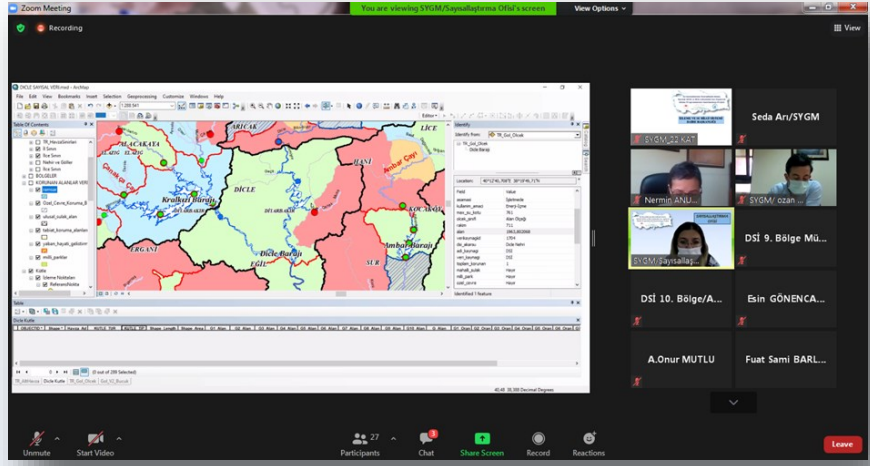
Zoom Meeting
You are viewing SYGM/Sayısallaştırma Ofisi's screen
View Options
Recording
View

DICLE SAYISAL VERI.mxd - ArcMap
File Edit View Bookmarks Insert Selection Geoprocessing Customize Windows Help
1:200.541
Table Of Contents
TR_HavzaSinirlari
Il Sınır
İlce Sınır
Nehir ve Göller
Ana Sınır
BÖLGELER
KORUNAN ALANLAR VERİ
Özel_Çevre_Koruma_B
ulusal_sulak_alan
tabiat_koruma_alanları
yaban_hayatı_gelistirm
milli_parkler
Kutle
İzleme Noktaları
ReferansNokta

ARICAK
LİCE
HANİ
ALACAKAYA
Kralkızı Barajı
DİCLE
Ambar Çayı
KOCAKÖY
Dicle Barajı
Ambar Barajı
EĞİL
ERGANİ
SUR

Identify
Identify from: TR_Gol_Olcek
TR_Gol_Olcek
Dicle Baraj
Location:
Field Value
Identified 1 feature

Table
Dicle Kutle
OBJECTID Shape Havza_Ad KUTLE_TIPI
(0 out of 299 Selected)
TR_NNHavza Dicle Kutle TR_Gol_Olcek Gol_KI_Buyuk

SYGM_22.KAT
Seda Arı/SYGM
Nermin ANU...
SYGM/ ozan ...
SYGM/Sayısallaş...
DSİ 9. Bölge Mü...
DSİ 10. Bölge/A...
Esin GÖNENCA...
A.Onur MUTLU
Fuat Sami BARL...

Unmute
Start Video
27
Participants
3
Chat
Share Screen
Record
Reactions
Leave